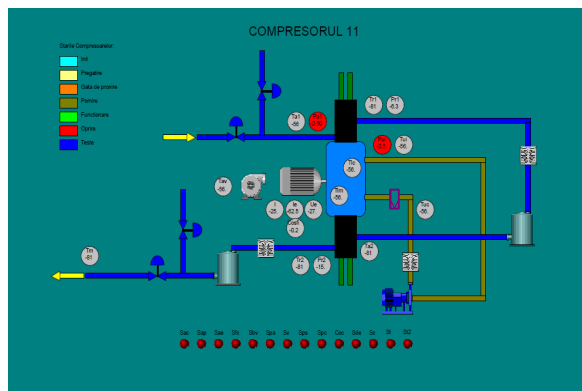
COMPRESORUL 11

Starile Compresoarelor
Init
Pregatire
Data de pornire
Pornire
Functionare
Oprire
Teste

Tg1
-56

Pg1
-0.02

Tr1
-81

Pr1
-0.3

Pr
-0.1

Tst
-56

Tc
-56

Tbv
-56

Tcm
-56

Tso
-56

I
-25

Ie
-52.5

Ue
-27

Pu
-0.2

Tr2
-81

Pr2
-16

Ta2
-81

Tm
-81

Sac Sap Sae Sfc Sbv Sps Sv Spa Spc Coc Sda Sc St SG